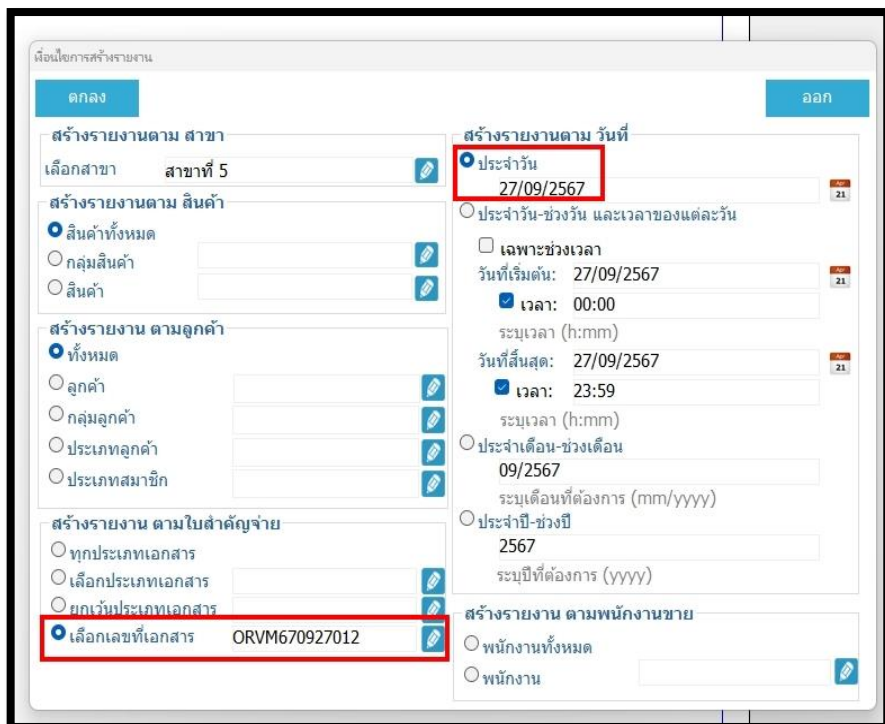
เงื่อนไขการสร้างรายงาน

ตกลง

ออก

สร้างรายงานตาม สาขา

เลือกสาขา สาขาที่ 5

สร้างรายงานตาม สินค้า

สินค้าทั้งหมด

กลุ่มสินค้า

สินค้า

สร้างรายงาน ตามลูกค้า

ทั้งหมด

ลูกค้า

กลุ่มลูกค้า

ประเภทลูกค้า

ประเภทสมาชิก

สร้างรายงาน ตามใบสำคัญจ่าย

ทุกประเภทเอกสาร

เลือกประเภทเอกสาร

ยกเว้นประเภทเอกสาร

เลือกเลขที่เอกสาร ORVM670927012

สร้างรายงานตาม วันที่

ประจำวัน

27/09/2567

21

ประจำวัน-ช่วงวัน และเวลาของแต่ละวัน

เฉพาะช่วงเวลา

วันที่เริ่มต้น: 27/09/2567

21

เวลา: 00:00

ระบุเวลา (h:mm)

วันที่สิ้นสุด: 27/09/2567

21

เวลา: 23:59

ระบุเวลา (h:mm)

ประจำเดือน-ช่วงเดือน

09/2567

ระบุเดือนที่ต้องการ (mm/yyyy)

ประจำปี-ช่วงปี

2567

ระบุปีที่ต้องการ (yyyy)

สร้างรายงาน ตามพนักงานขาย

พนักงานทั้งหมด

พนักงาน